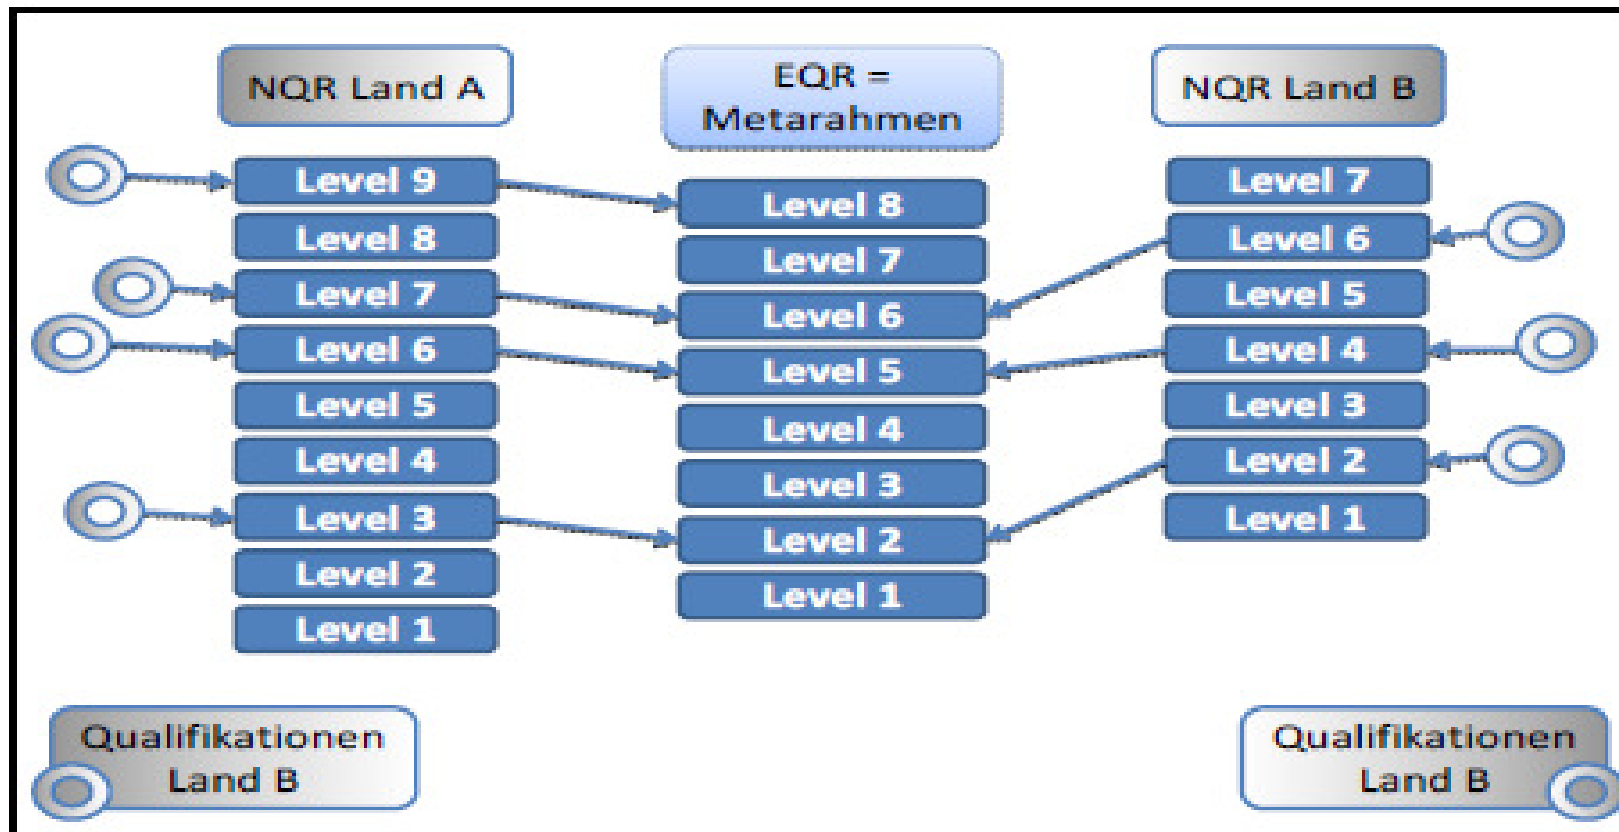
NQR Land A

EQR = Metarahmen

NQR Land B

Level 9
Level 8
Level 7
Level 6
Level 5
Level 4
Level 3
Level 2
Level 1

Level 8
Level 7
Level 6
Level 5
Level 4
Level 3
Level 2
Level 1

Level 7
Level 6
Level 5
Level 4
Level 3
Level 2
Level 1

Qualifikationen Land B

Qualifikationen Land B